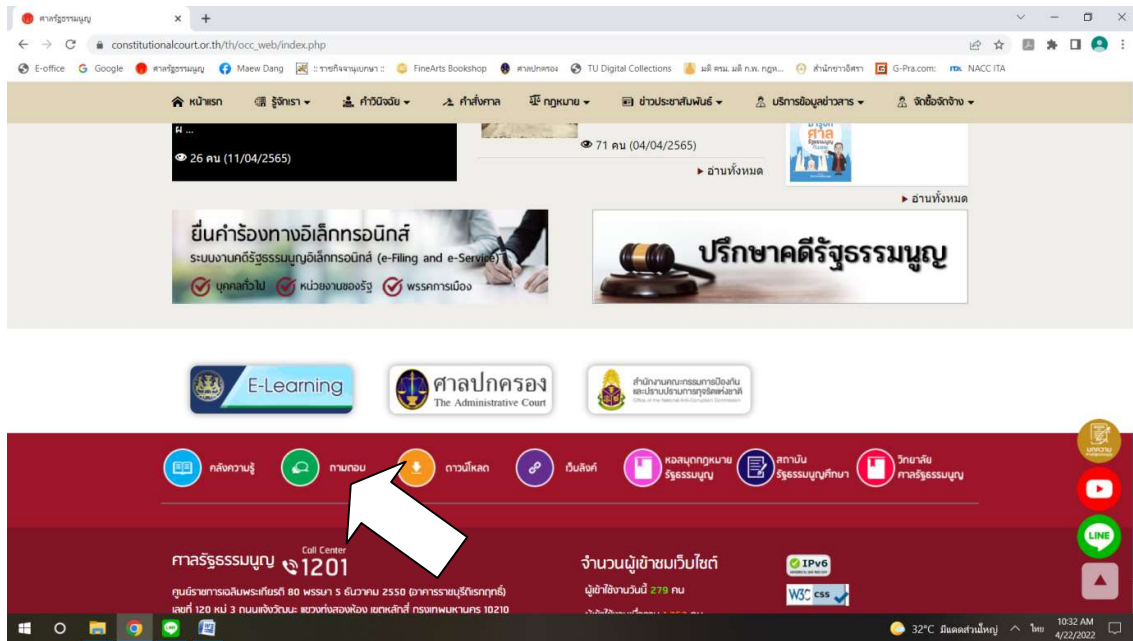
ศาลรัฐธรรมนูญ ×

constitutionalcourt.or.th/th/occ_web/index.php

E-office Google ศาลรัฐธรรมนูญ Maew Dang :: รายกิจจานุเบกษา :: FineArts Bookshop ศาลปกครอง TU Digital Collections มติ ครม. มติ ก.พ. กฎห... สำนักงานอัยการ G-Pra.com: NACC ITA

หน้าแรก รู้จักเรา คำวินิจฉัย คำสั่งศาล กฎหมาย ข่าวประชาสัมพันธ์ บริการข้อมูลข่าวสาร จัดซื้อจัดจ้าง

ผ ...

26 คน (11/04/2565)

71 คน (04/04/2565)

อ่านทั้งหมด

อ่านทั้งหมด

ยื่นคำร้องทางอิเล็กทรอนิกส์

ระบบงานคดีรัฐธรรมนูญอิเล็กทรอนิกส์ (e-Filing and e-Service)

บุคคลทั่วไป หน่วยงานของรัฐ พรรคการเมือง

ปรึกษาคดีรัฐธรรมนูญ

E-Learning

ศาลปกครอง The Administrative Court

สำนักงานคณะกรรมการป้องกันและปราบปรามการทุจริตแห่งชาติ

คลังความรู้ ถามตอบ ดาวน์โหลด เว็บลิงค์ หอสมุดกฎหมายรัฐธรรมนูญ สถาบันรัฐธรรมนูญศึกษา วิทยาลัยศาลรัฐธรรมนูญ

ศาลรัฐธรรมนูญ Call Center 1201

ศูนย์ราชการเฉลิมพระเกียรติ 80 พรรษา 5 ธันวาคม 2550 (อาคารราชบุรีดิเรกฤทธิ์)

เลขที่ 120 หมู่ 3 ถนนแจ้งวัฒนะ แขวงทุ่งสองห้อง เขตหลักสี่ กรุงเทพมหานคร 10210

จำนวนผู้เข้าชมเว็บไซต์

ผู้เข้าใช้งานวันนี้ 279 คน

IPv6

W3C css

LINE

32°C มีแดดส่วนใหญ่ ไทย 10:32 AM 4/22/2022